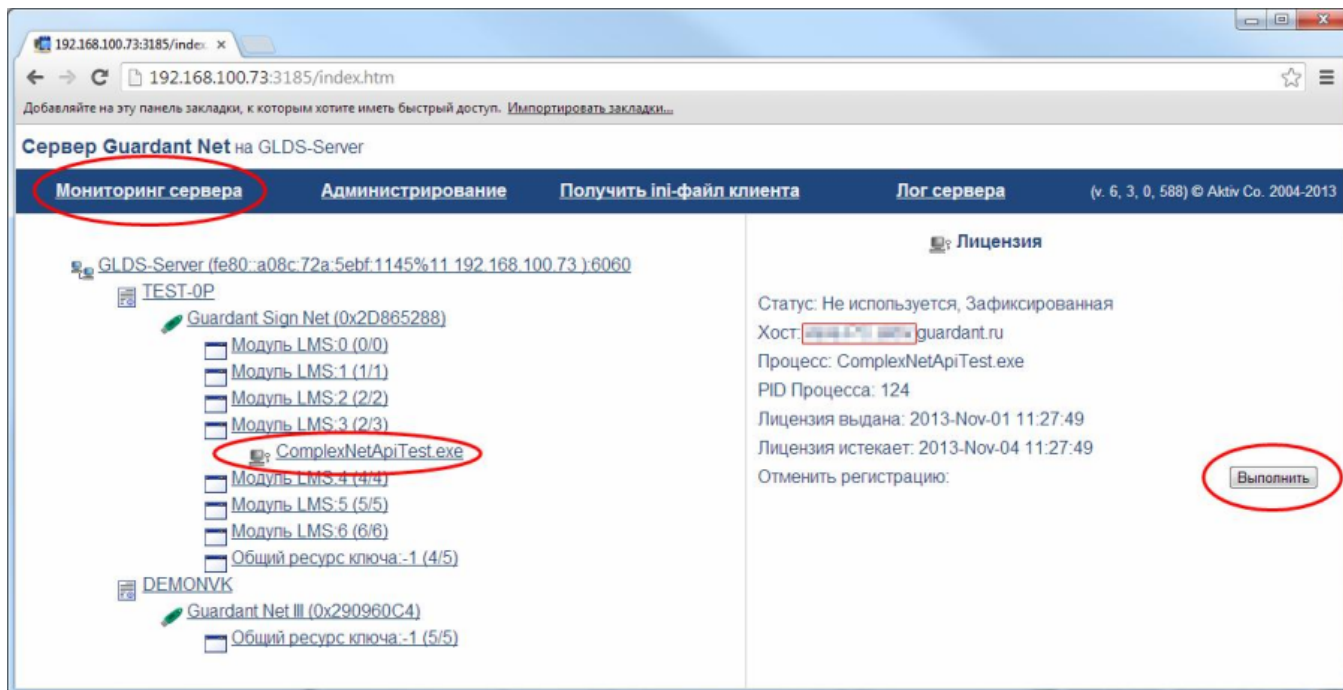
192.168.100.73:3185/index ×

192.168.100.73:3185/index.htm

Добавляйте на эту панель закладки, к которым хотите иметь быстрый доступ. Импортировать закладки...

Сервер Guardant Net на GLDS-Server

Мониторинг сервера | Администрирование | Получить ini-файл клиента | Лог сервера | (v. 6, 3, 0, 588) © Aktiv Co. 2004-2013

GLDS-Server (fe80::a08c:72a:5ebf:1145%11 192.168.100.73 ):6060
TEST-0P
Guardant Sign Net (0x2D865288)
Модуль LMS:0 (0/0)
Модуль LMS:1 (1/1)
Модуль LMS:2 (2/2)
Модуль LMS:3 (2/3)
ComplexNetApiTest.exe
Модуль LMS:4 (4/4)
Модуль LMS:5 (5/5)
Модуль LMS:6 (6/6)
Общий ресурс ключа:-1 (4/5)
DEMONVK
Guardant Net III (0x290960C4)
Общий ресурс ключа:-1 (5/5)

Лицензия

Статус: Не используется, Зафиксированная
Хост: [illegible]guardant.ru
Процесс: ComplexNetApiTest.exe
PID Процесса: 124
Лицензия выдана: 2013-Nov-01 11:27:49
Лицензия истекает: 2013-Nov-04 11:27:49
Отменить регистрацию:
Выполнить